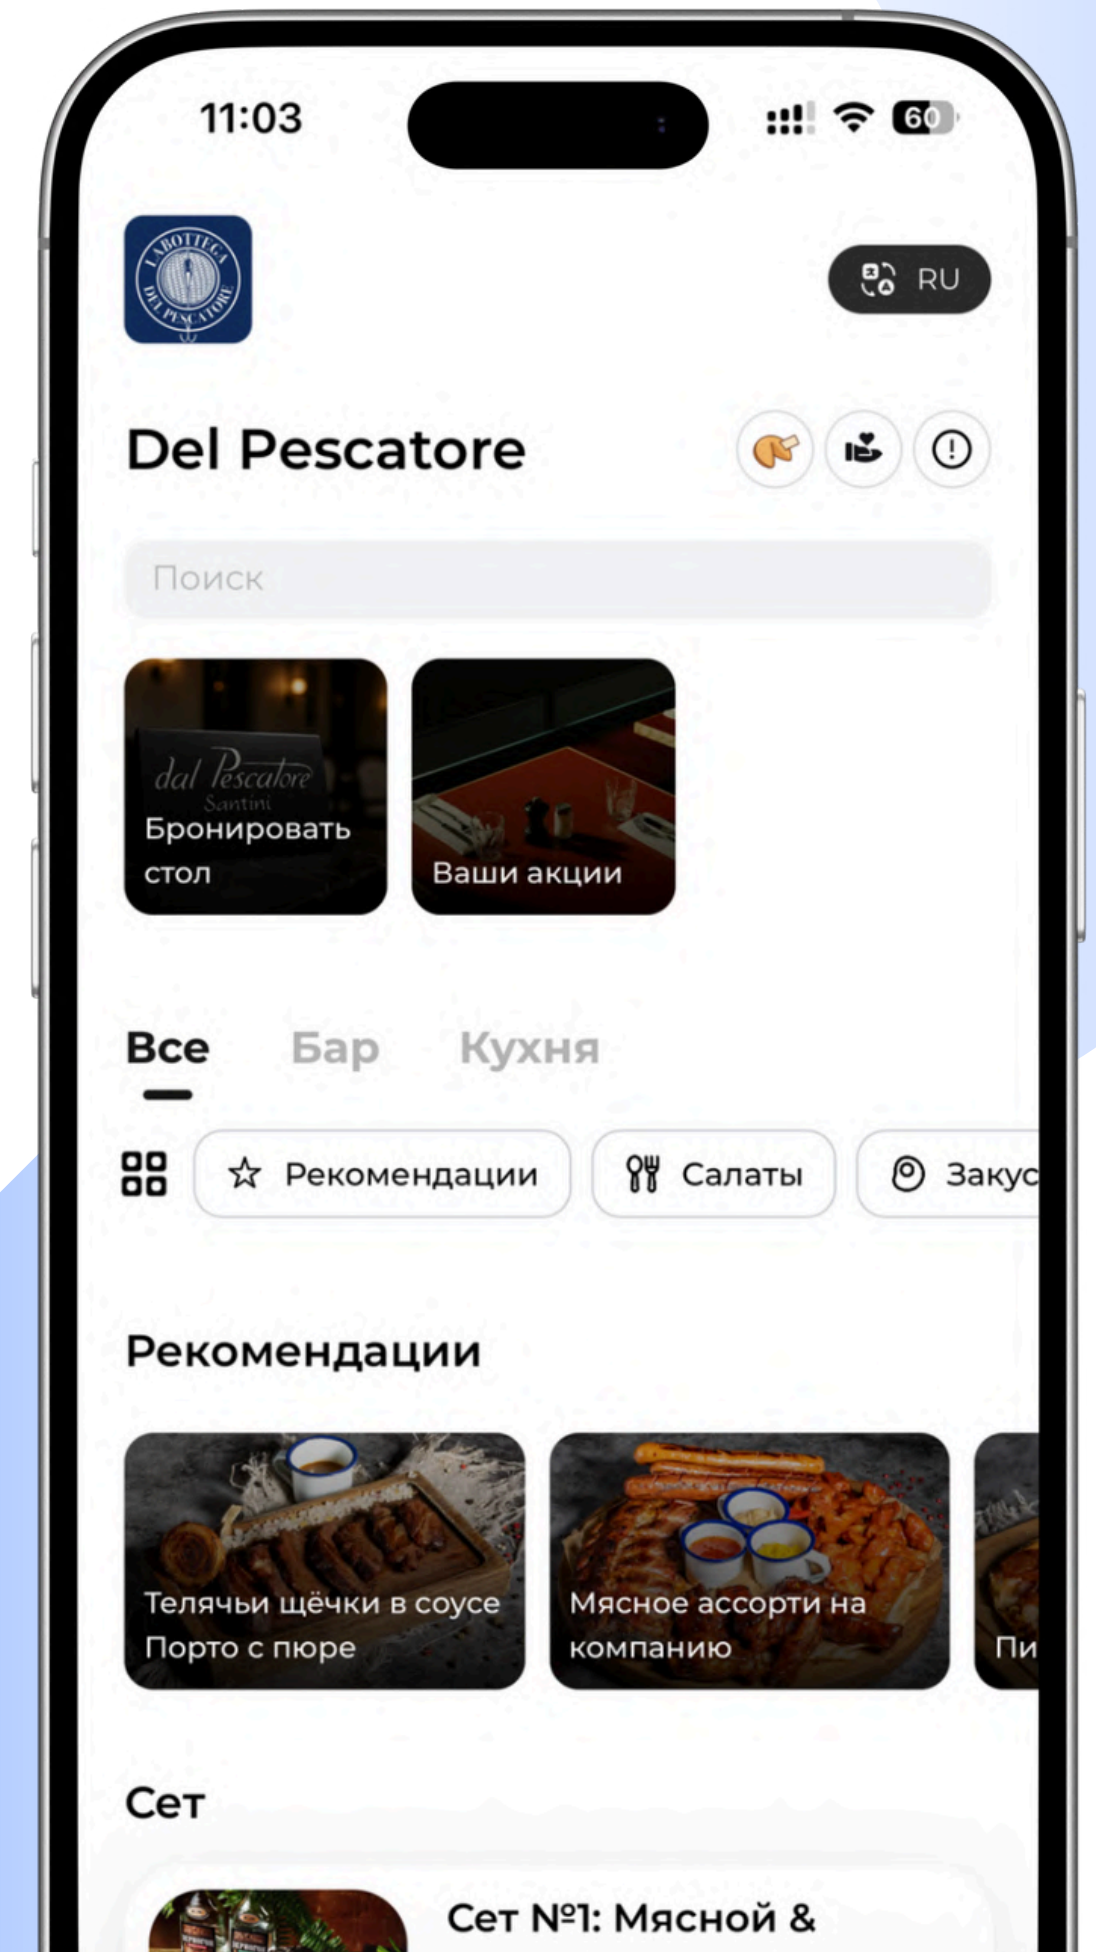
11:03

60

LA BOTTEGA DEL PESCATORE

RU

Del Pescatore

Поиск

dal Pescatore Santini

Бронировать стол

Ваши акции

Все Бар Кухня

Рекомендации

Салаты

Закус

Рекомендации

Телячьи щёчки в соусе Порто с пюре

Мясное ассорти на компанию

Пи

Сет

Сет №1: Мясной &